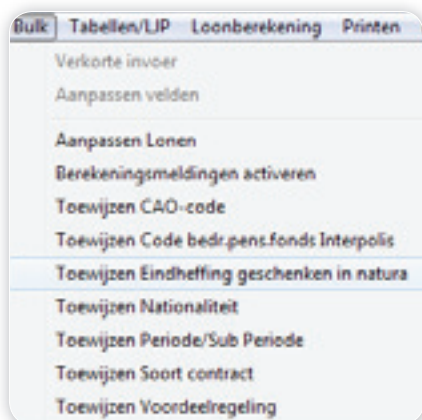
Bulk Tabellen/LIP Loonberekening Printen

Verkorte invoer
Aanpassen velden

Aanpassen Lonen
Berekeningsmeldingen activeren
Toewijzen CAO-code
Toewijzen Code bedr.pens.fonds Interpolis
Toewijzen Eindheffing geschenken in natura
Toewijzen Nationaliteit
Toewijzen Periode/Sub Periode
Toewijzen Soort contract
Toewijzen Voordeelregeling